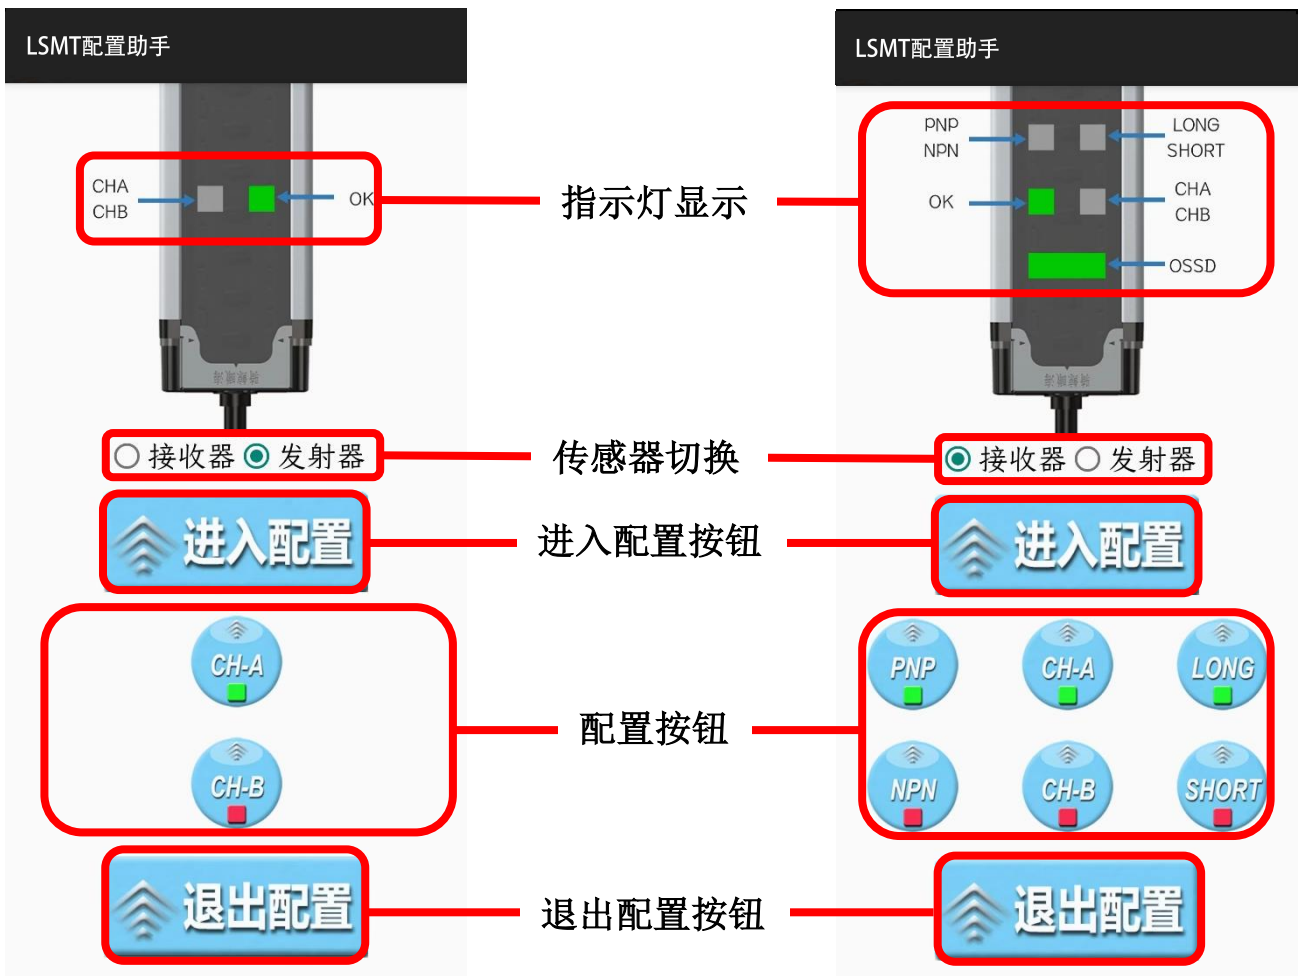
LSMT配置助手

CHA
CHB

OK

○ 接收器 ◉ 发射器

进入配置

CH-A

CH-B

退出配置

指示灯显示

传感器切换

进入配置按钮

配置按钮

退出配置按钮

LSMT配置助手

PNP
NPN

LONG
SHORT

OK

CHA
CHB

OSSD

◉ 接收器 ○ 发射器

进入配置

PNP

CH-A

LONG

NPN

CH-B

SHORT

退出配置